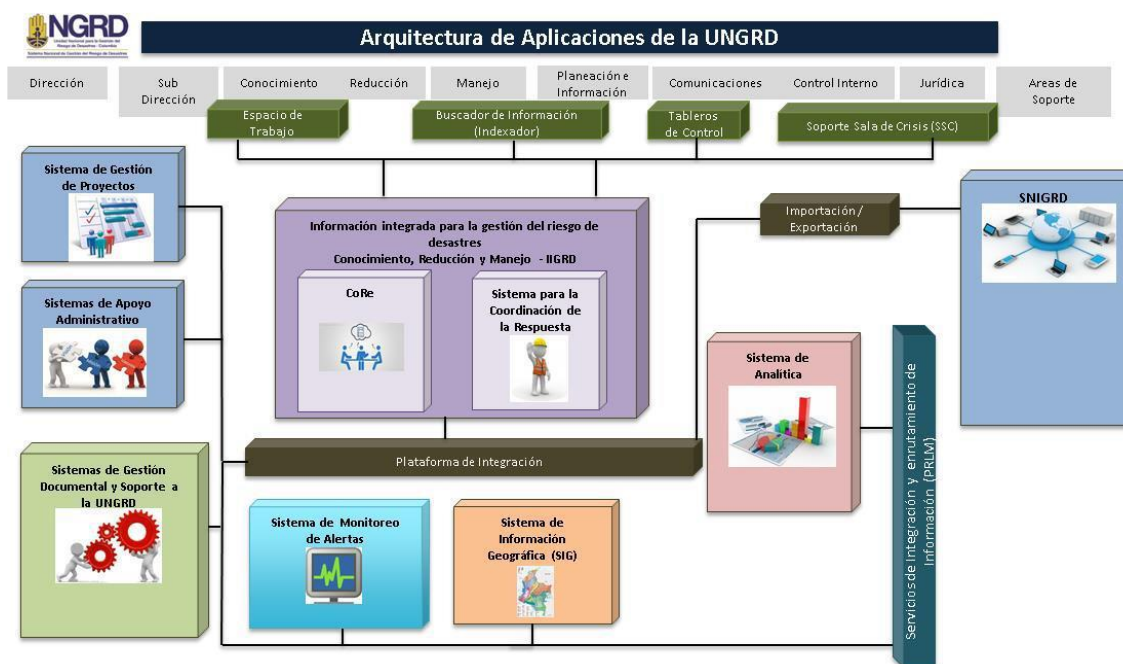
NGRD

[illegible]

Arquitectura de Aplicaciones de la UNGRD

Dirección

Sub Dirección

Conocimiento

Reducción

Manejo

Planeación e Información

Comunicaciones

Control Interno

Jurídica

Areas de Soporte

Espacio de Trabajo

Buscador de Información (Indexador)

Tableros de Control

Soporte Sala de Crisis (SSC)

Sistema de Gestión de Proyectos

Sistemas de Apoyo Administrativo

Sistemas de Gestión Documental y Soporte a la UNGRD

Información integrada para la gestión del riesgo de desastres
Conocimiento, Reducción y Manejo - IIGRD

CoRe

Sistema para la Coordinación de la Respuesta

Importación / Exportación

SNIGRD

Sistema de Analítica

Servicios de Integración y enrutamiento de Información (PRLM)

Plataforma de Integración

Sistema de Monitoreo de Alertas

Sistema de Información Geográfica (SIG)